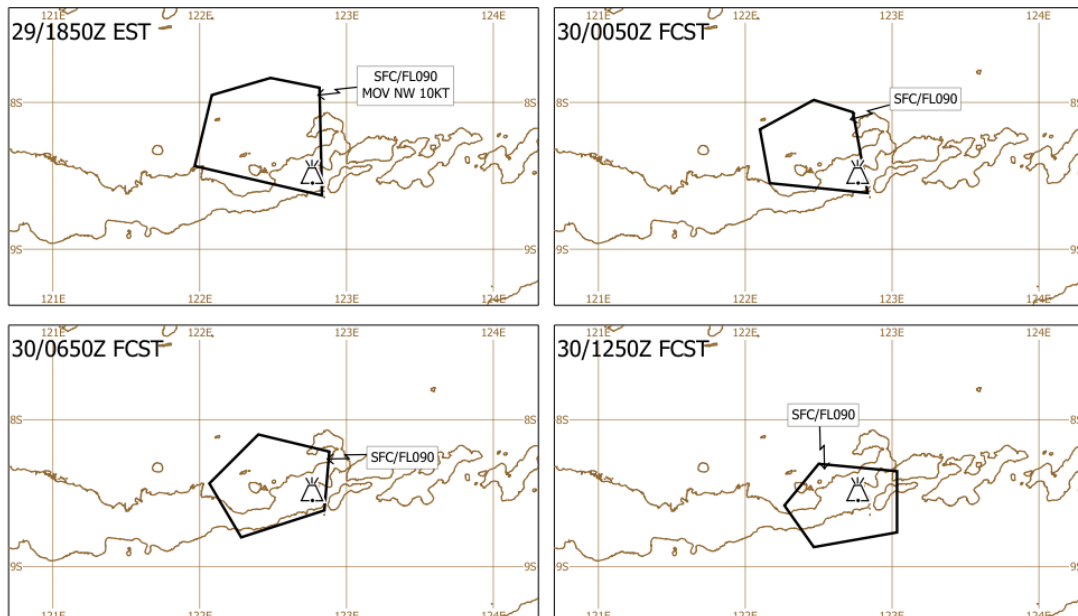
29/1850Z EST

121E 122E 123E 124E

8S 8S

SFC/FL090
MOV NW 10KT

9S 9S

121E 122E 123E 124E

30/0050Z FCST

121E 122E 123E 124E

8S 8S

SFC/FL090

9S 9S

121E 122E 123E 124E

30/0650Z FCST

121E 122E 123E 124E

8S 8S

SFC/FL090

9S 9S

121E 122E 123E 124E

30/1250Z FCST

121E 122E 123E 124E

8S 8S

SFC/FL090

9S 9S

121E 122E 123E 124E